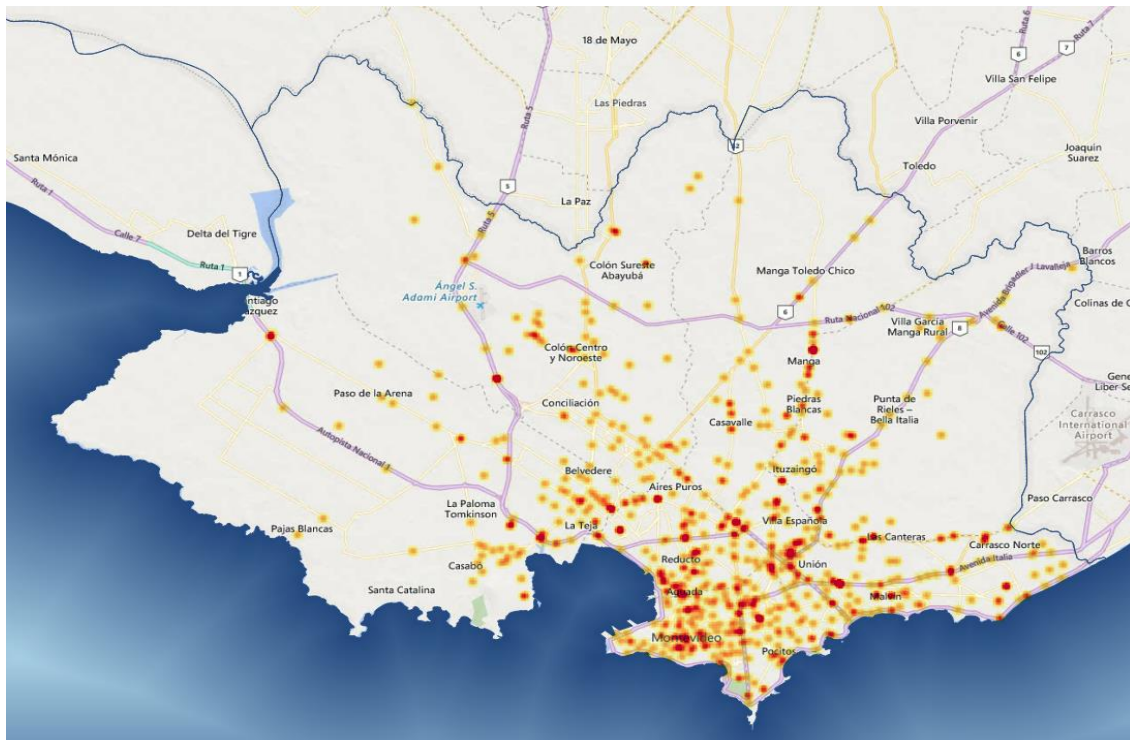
18 de Mayo
Villa San Felipe
Las Piedras
Villa Porvenir
Santa Mónica
Toledo
Joaquín Suarez
La Paz
Delta del Tigre
Ruta 1
Calle 7
Colón Sureste Abayubá
Manga Toledo Chico
Barros Blancos
Ángel S. Adami Airport
ntiago ázquez
Colinas de
Ruta Nacional 102
Villa García Manga Rural
Colón Centro y Noroeste
Manga
Paso de la Arena
Conciliación
Piedras Blancas
Punta de Rieles – Bella Italia
Casavalle
Carrasco International Airport
Belvedere
Aires Puros
Ituzaingó
La Paloma Tomkinson
Pajas Blancas
La Teja
Villa Española
Paso Carrasco
Las Canteras
Carrasco Norte
Reducto
Unión
Casabó
Aguada
Malvín
Santa Catalina
Montevideo
Pocitos
Autopista Nacional 1
Avenida Italia
Ruta 5
Ruta 8
Gene Liber Se